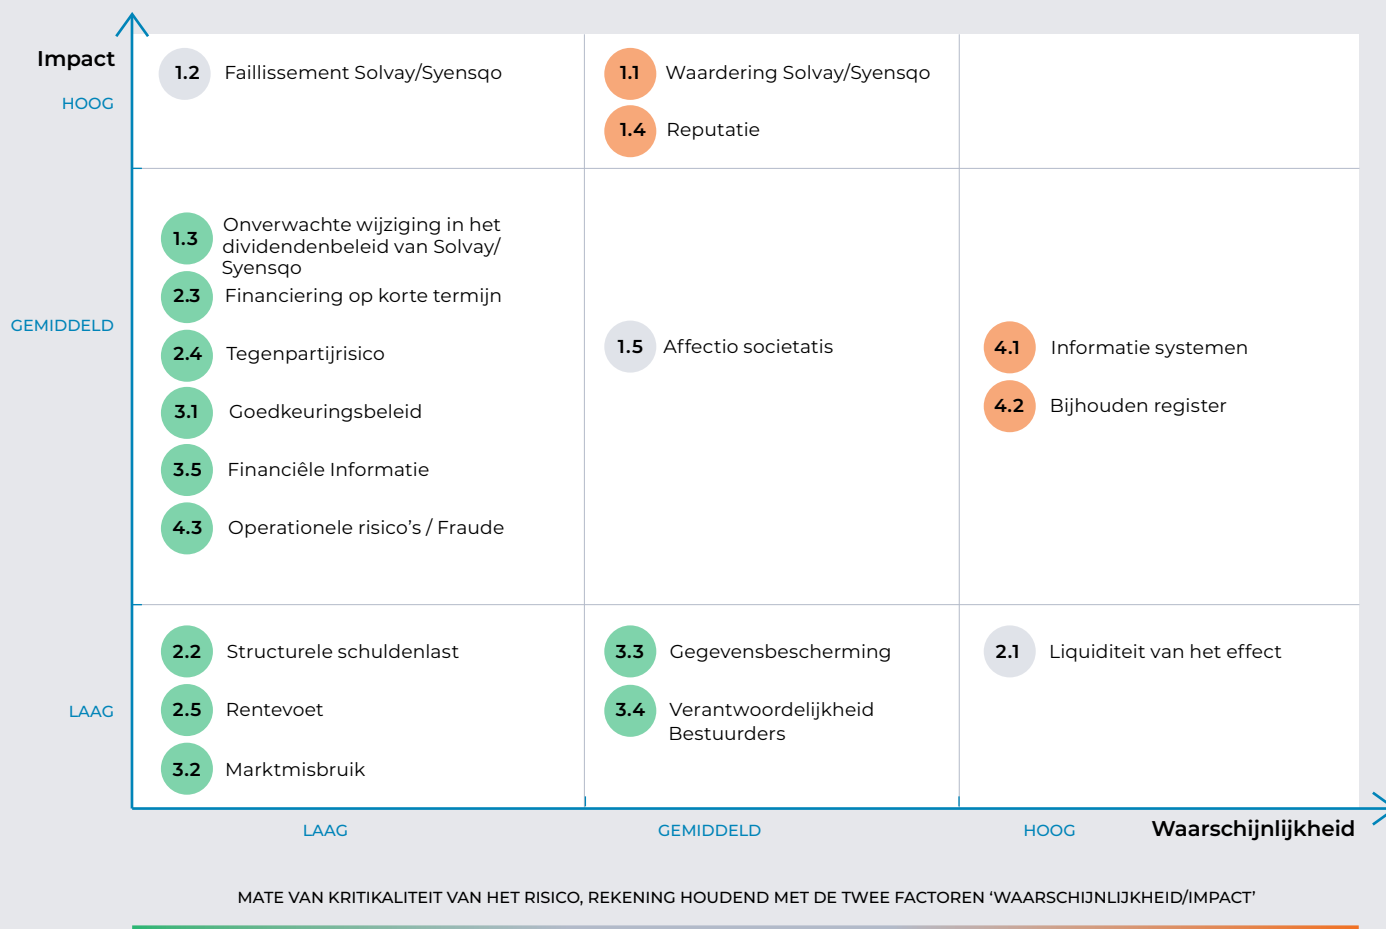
Impact

HOOG

GEMIDDELD

LAAG

1.2 Faillissement Solvay/Syensqo

1.1 Waardering Solvay/Syensqo

1.4 Reputatie

1.3 Onverwachte wijziging in het dividendenbeleid van Solvay/ Syensqo

2.3 Financiering op korte termijn

2.4 Tegenpartijrisico

3.1 Goedkeuringsbeleid

3.5 Financiêle Informatie

4.3 Operationele risico's / Fraude

1.5 Affectio societatis

4.1 Informatie systemen

4.2 Bijhouden register

2.2 Structurele schuldenlast

2.5 Rentevoet

3.2 Marktmisbruik

3.3 Gegevensbescherming

3.4 Verantwoordelijkheid Bestuurders

2.1 Liquiditeit van het effect

LAAG

GEMIDDELD

HOOG

Waarschijnlijkheid

MATE VAN KRITIKALITEIT VAN HET RISICO, REKENING HOUDEND MET DE TWEE FACTOREN 'WAARSCHIJNLIJKHEID/IMPACT'